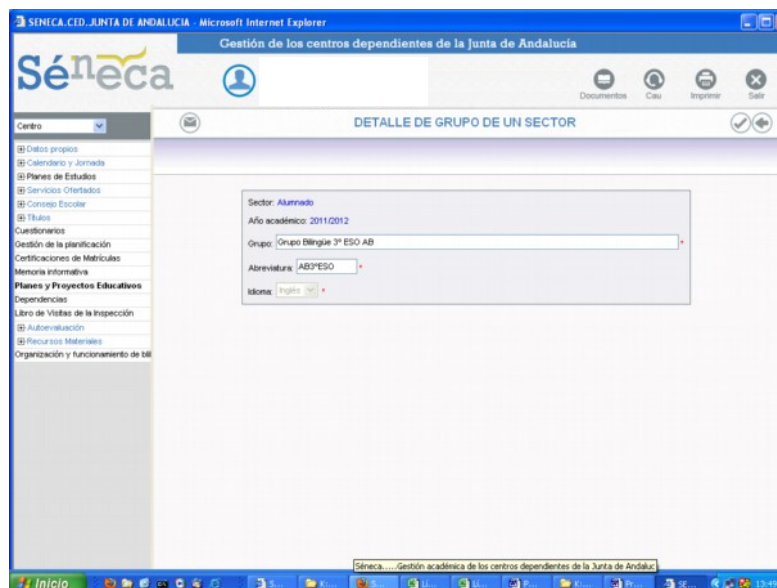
SENECA.CED.JUNTA DE ANDALUCIA - Microsoft Internet Explorer

Gestión de los centros dependientes de la Junta de Andalucía

Séneca

Documentos Cau Imprimir Salir

Centro

DETALLE DE GRUPO DE UN SECTOR

Datos propios
Calendario y Jornada
Planes de Estudios
Servicios Ofertados
Consejo Escolar
Títulos
Cuestionarios
Gestión de la planificación
Certificaciones de Matrículas
Memoria informativa
Planes y Proyectos Educativos
Dependencias
Libro de Visitas de la Inspección
Autoevaluación
Recursos Materiales
Organización y funcionamiento de bil

Sector: Alumnado
Año académico: 2011/2012
Grupo: Grupo Bilingüe 3º ESO AB *
Abreviatura: AB3ºESO *
Idioma: Inglés *

Séneca.....Gestión académica de los centros dependientes de la Junta de Andaluc

Inicio S... K... S... Li... Li... P... K... Pr... SE... 13:4